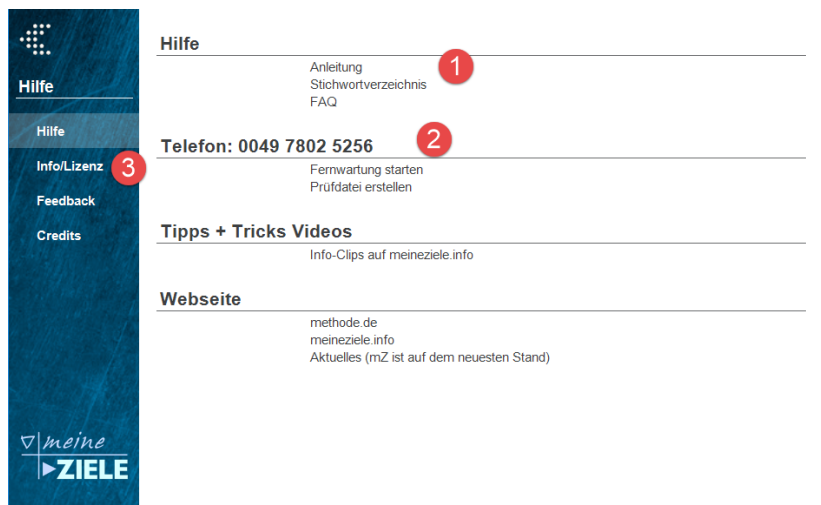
Hilfe

Hilfe

Info/Lizenz

3

Feedback

Credits

meine
ZIELE

Hilfe

Anleitung
Stichwortverzeichnis
FAQ

1

Telefon: 0049 7802 5256

2

Fernwartung starten
Prüfdatei erstellen

Tipps + Tricks Videos

Info-Clips auf meineziele.info

Webseite

methode.de
meineziele.info
Aktuelles (mZ ist auf dem neuesten Stand)